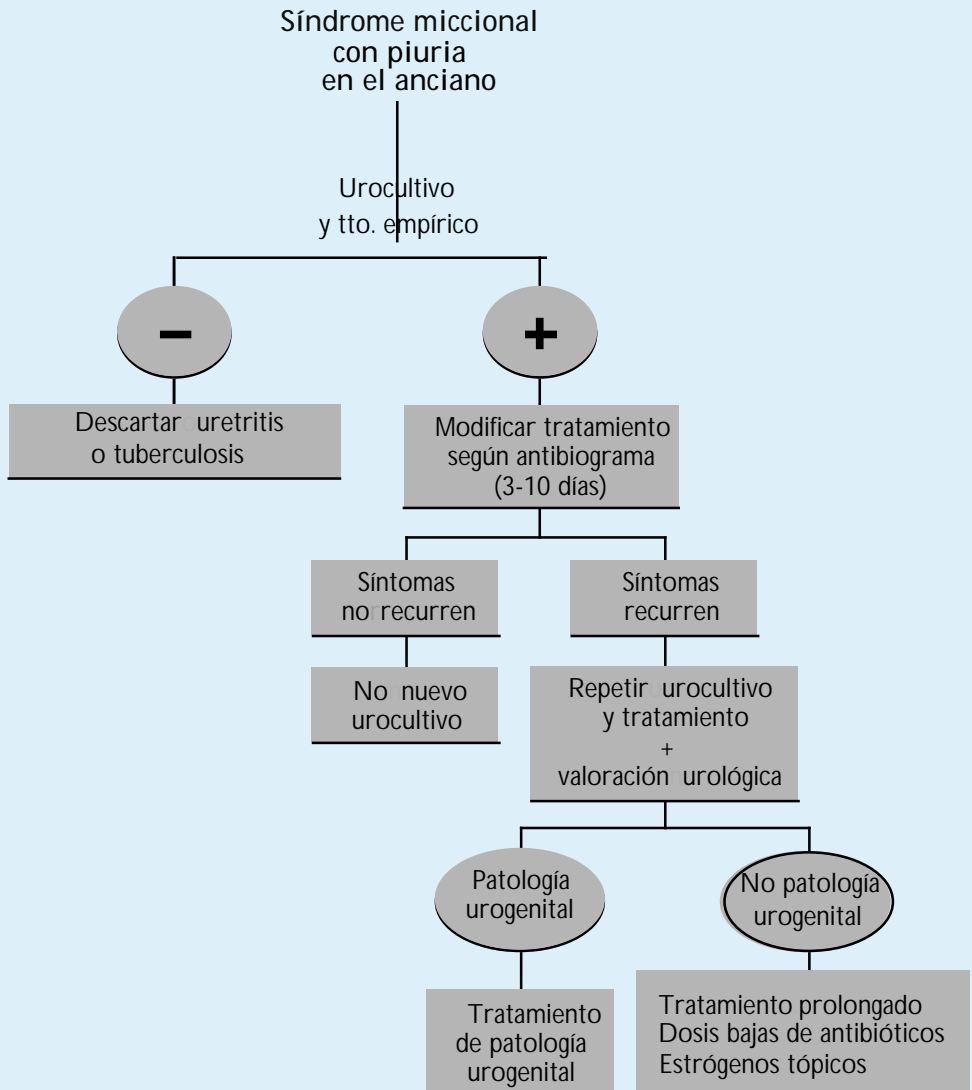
Síndrome miccional con piuria en el anciano

Urocultivo y tto. empírico

−

+

Descartar uretritis o tuberculosis

Modificar tratamiento según antibiograma (3-10 días)

Síntomas no recurren

Síntomas recurren

No nuevo urocultivo

Repetir urocultivo y tratamiento + valoración urológica

Patología urogenital

No patología urogenital

Tratamiento de patología urogenital

Tratamiento prolongado
Dosis bajas de antibióticos
Estrógenos tópicos